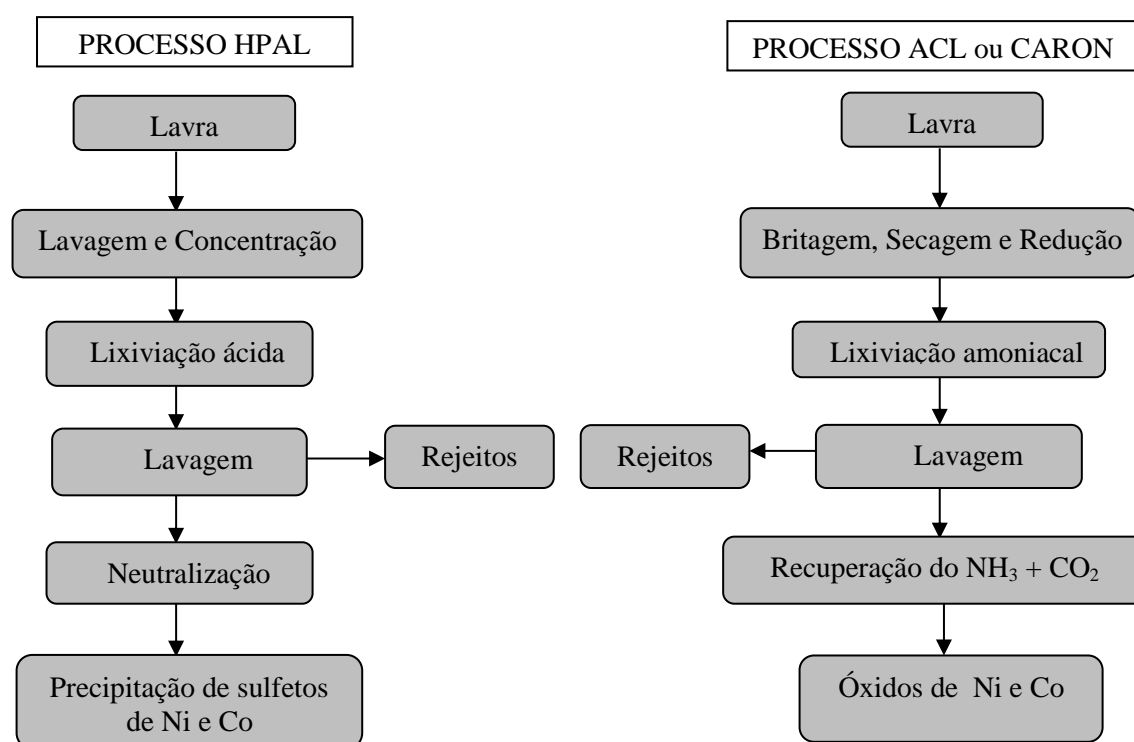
PROCESSO HPAL

Lavra

Lavagem e Concentração

Lixiviação ácida

Lavagem

Rejeitos

Neutralização

Precipitação de sulfetos de Ni e Co

PROCESSO ACL ou CARON

Lavra

Britagem, Secagem e Redução

Lixiviação amoniacal

Rejeitos

Lavagem

Recuperação do $NH_3$ + $CO_2$

Óxidos de Ni e Co